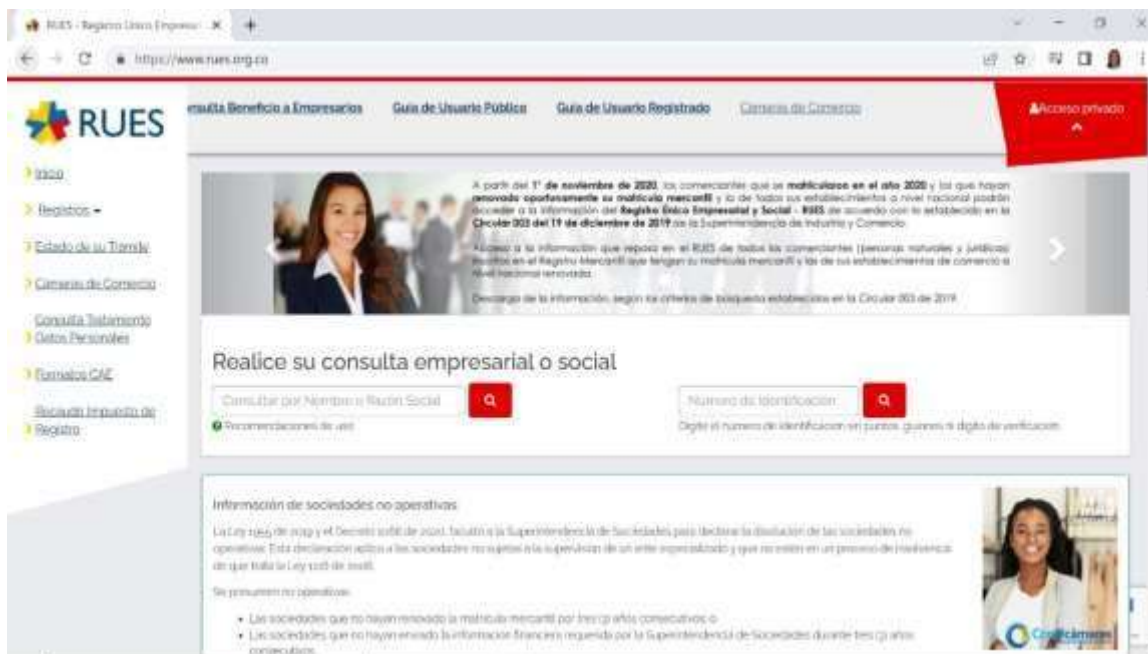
RUES - Registro Único Empresa ×

https://www.rues.org.co

RUES

onsulta Beneficio a Empresarios | Guía de Usuario Público | Guía de Usuario Registrado | Cámaras de Comercio

Acceso privado

Inicio

Registros

Estado de su Trámite

Cámaras de Comercio

Consulta Tratamiento Datos Personales

Formatos CAE

Recaudo Impuesto de Registro

A partir del 1° de noviembre de 2020, los comerciantes que se matricularon en el año 2020 y los que hayan renovado oportunamente su matrícula mercantil y la de todos sus establecimientos a nivel nacional podrán acceder a la información del Registro Único Empresarial y Social - RUES de acuerdo con lo establecido en la Circular 003 del 19 de diciembre de 2019 de la Superintendencia de Industria y Comercio.

Acceso a la información que reposa en el RUES de todos los comerciantes (personas naturales y jurídicas) inscritos en el Registro Mercantil que tengan su matrícula mercantil y la de sus establecimientos de comercio a nivel nacional renovada.

Descargo de la información, según los criterios de búsqueda establecidos en la Circular 003 de 2019.

Realice su consulta empresarial o social

Consultar por Nombre o Razón Social

Recomendaciones de uso

Número de Identificación

Digite el número de identificación sin puntos, guiones ni dígito de verificación

Información de sociedades no operativas

La Ley 1955 de 2019 y el Decreto 1068 de 2020, faculta a la Superintendencia de Sociedades para declarar la disolución de las sociedades no operativas. Esta declaración aplica a las sociedades no sujetas a la supervisión de un ente especializado y que no estén en un proceso de insolvencia de que trata la Ley 1116 de 2006.

Se presumen no operativas:

• Las sociedades que no hayan renovado la matrícula mercantil por tres (3) años consecutivos o
• Las sociedades que no hayan enviado la información financiera requerida por la Superintendencia de Sociedades durante tres (3) años consecutivos.

Confecámaras